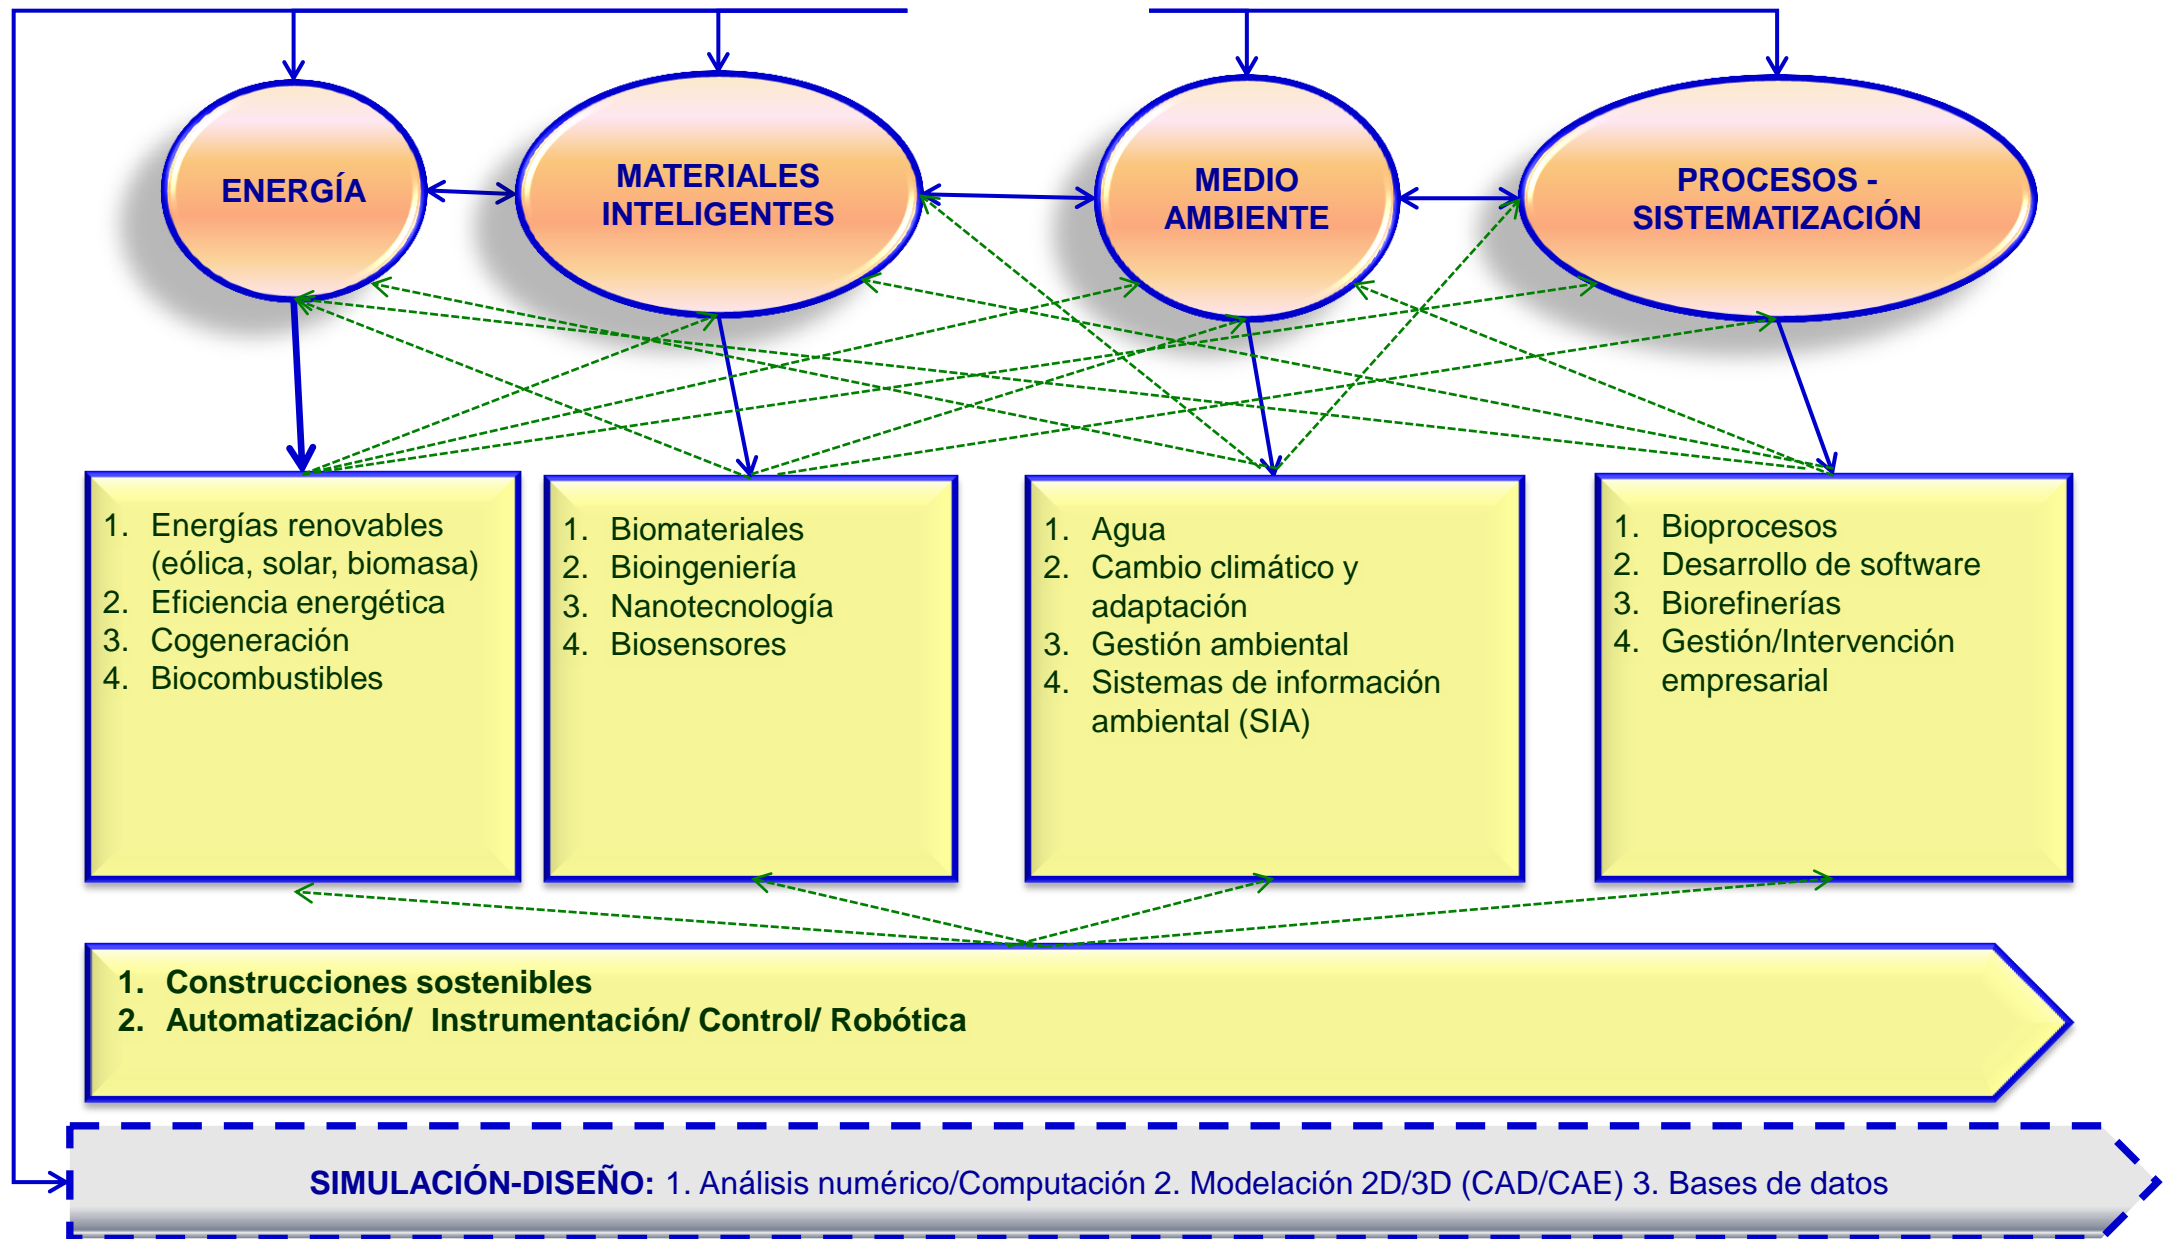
ENERGÍA

MATERIALES INTELIGENTES

MEDIO AMBIENTE

PROCESOS - SISTEMATIZACIÓN

1. Energías renovables (eólica, solar, biomasa)
2. Eficiencia energética
3. Cogeneración
4. Biocombustibles

1. Biomateriales
2. Bioingeniería
3. Nanotecnología
4. Biosensores

1. Agua
2. Cambio climático y adaptación
3. Gestión ambiental
4. Sistemas de información ambiental (SIA)

1. Bioprocesos
2. Desarrollo de software
3. Biorefinerías
4. Gestión/Intervención empresarial

1. Construcciones sostenibles
2. Automatización/ Instrumentación/ Control/ Robótica

SIMULACIÓN-DISEÑO: 1. Análisis numérico/Computación 2. Modelación 2D/3D (CAD/CAE) 3. Bases de datos